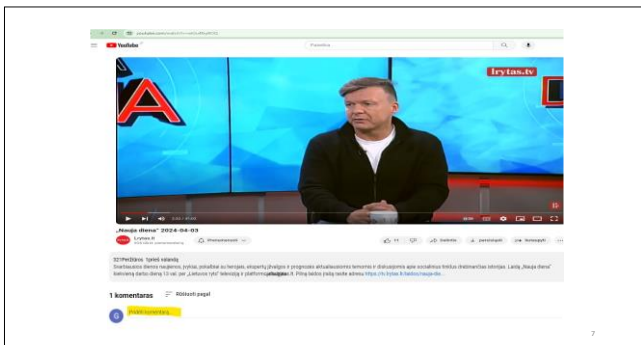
YouTube

Paieška

lrytas.tv

„Nauja diena" 2024-04-03

Lrytas.lt

Prenumeruota

321 Peržiūros prieš 1 valandą

Svarbiausios dienos naujienos, įvykiai, pokalbiai su herojais, ekspertų įžvalgos ir prognozės aktualiausiomis temomis ir diskusijomis apie socialinius bei kitus dramatiškus įvykius. Laida „Nauja diena" kiekvieną darbo dieną 13 val. per „Lietuvos ryto" televiziją ir platformoje lrytas.lt. Pilną laidos įrašą rasite adresu https://tv.lrytas.lt/laidos/nauja-die...

1 komentaras

Rūšiuoti pagal

Pridėti komentarą...

7